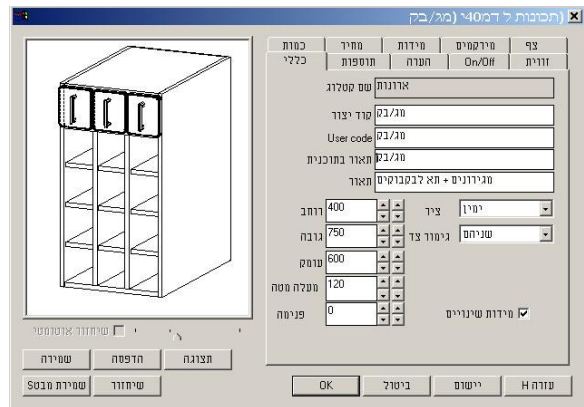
תכונות ל דמ40* (מג/בק)

צף | מירקמים | מידות | מחיר | כמות
זוויות | On/Off | הערה | תוספות | כללי

שם קטלוג | ארונות
קוד יצור | מג/בק
User code | מג/בק
תאור בתוכנית | מג/בק
תאור | מגירונים + תא לבקבוקים

רוחב | 400
גובה | 750
עומק | 600
מעלה מטה | 120
פנימה | 0

ציר | ימין
גימור צד | שניהם

מידות שינויים

שיחזור אוטומטי

תצוגה | הדפסה | שמירה
שיחזור | שמירת מבט

עזרה H | יישום | ביטול | OK